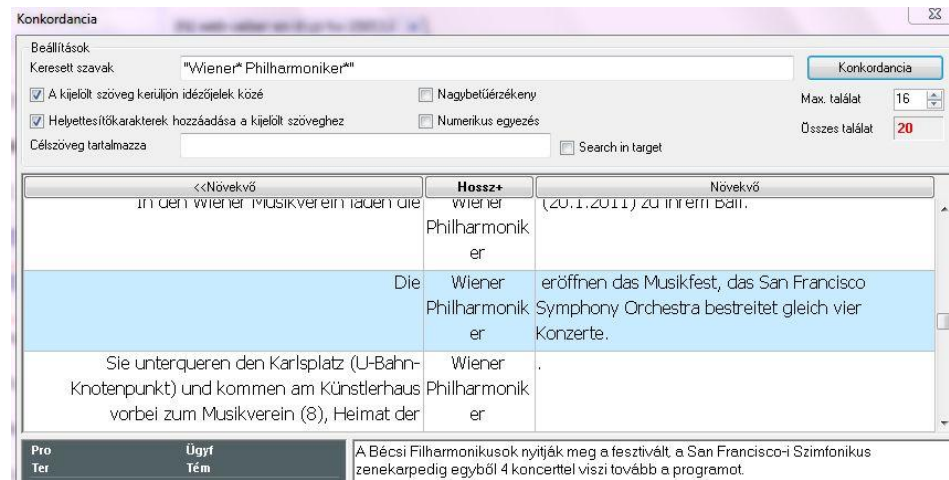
Konkordancia

Beállítások

Keresett szavak "Wiener* Philharmoniker*"

Konkordancia

A kijelölt szöveg kerüljön idézőjelek közé

Nagybetűérzékeny

Max. találat 16

Helyettesítőkarakterek hozzáadása a kijelölt szöveghez

Numerikus egyezés

Összes találat 20

Célszöveg tartalmazza

Search in target

| <<Növekvő | Hossz+ | Növekvő |
|---|---|---|
| In den Wiener Musikverein laden die | Wiener Philharmoniker | (20.1.2011) zu ihrem Ball. |
| Die | Wiener Philharmoniker | eröffnen das Musikfest, das San Francisco Symphony Orchestra bestreitet gleich vier Konzerte. |
| Sie unterqueren den Karlsplatz (U-Bahn-Knotenpunkt) und kommen am Künstlerhaus vorbei zum Musikverein (8), Heimat der | Wiener Philharmoniker | . |

Pro Ügyf
Ter Tém

A Bécsi Filharmonikusok nyitják meg a fesztivált, a San Francisco-i Szimfonikus zenekarpedig egyből 4 koncerttel viszi tovább a programot.